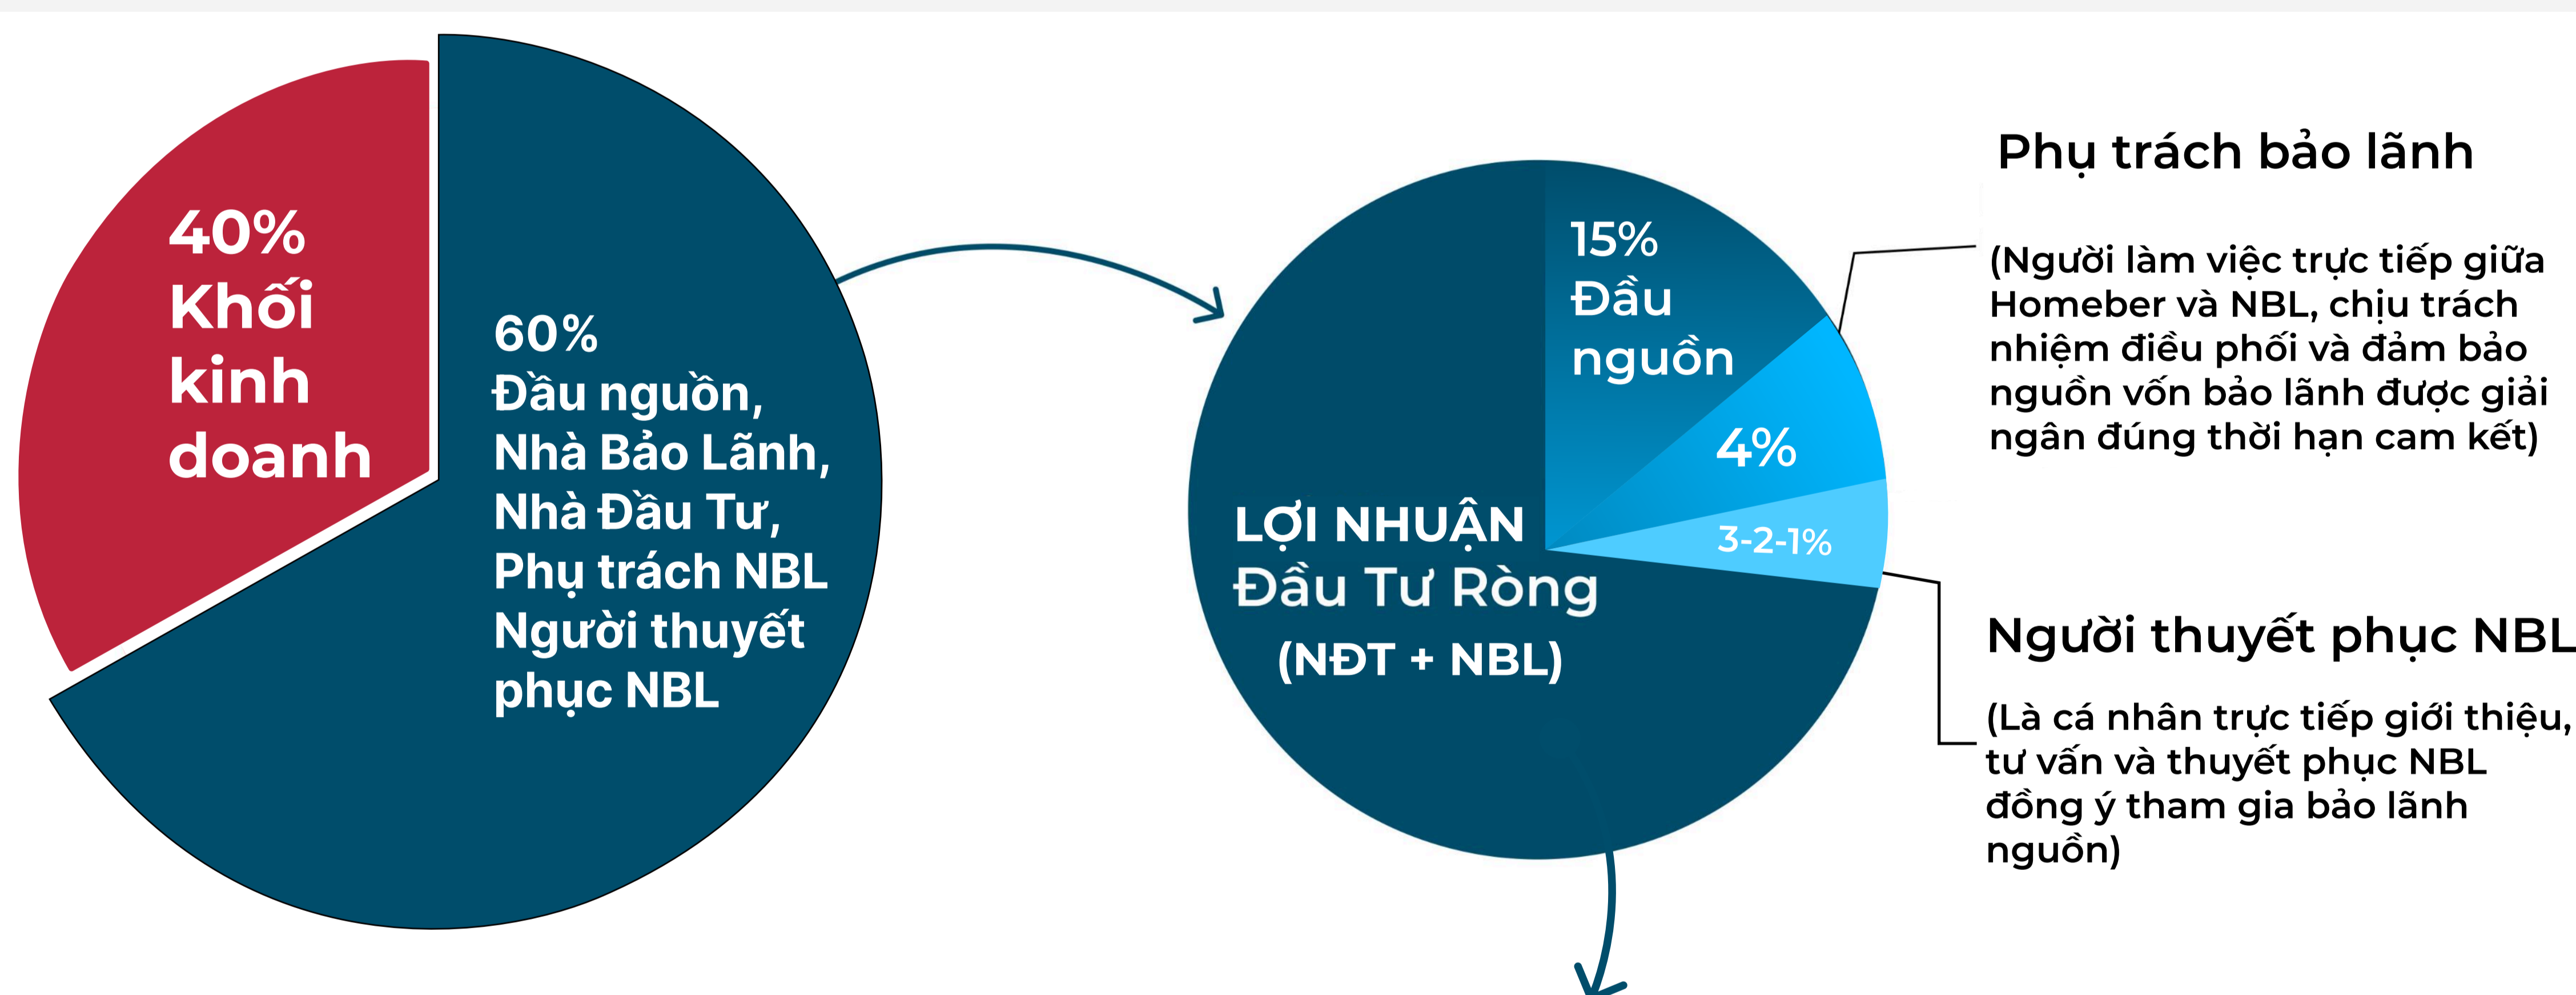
40%
Khối
kinh
doanh

60%
Đầu nguồn,
Nhà Bảo Lãnh,
Nhà Đầu Tư,
Phụ trách NBL
Người thuyết
phục NBL

15%
Đầu
nguồn

4%

3-2-1%

LỢI NHUẬN
Đầu Tư Ròng
(NĐT + NBL)

Phụ trách bảo lãnh

(Người làm việc trực tiếp giữa Homeber và NBL, chịu trách nhiệm điều phối và đảm bảo nguồn vốn bảo lãnh được giải ngân đúng thời hạn cam kết)

Người thuyết phục NBL

(Là cá nhân trực tiếp giới thiệu, tư vấn và thuyết phục NBL đồng ý tham gia bảo lãnh nguồn)